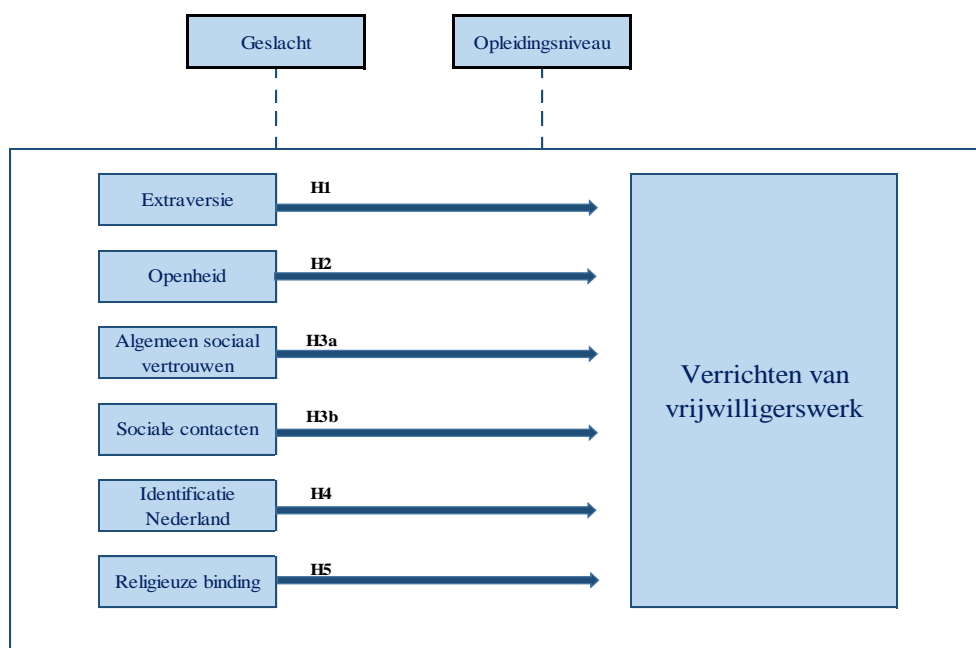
Geslacht

Opleidingsniveau

Extraversie

H1

Openheid

H2

Algemeen sociaal vertrouwen

H3a

Sociale contacten

H3b

Identificatie Nederland

H4

Religieuze binding

H5

Verrichten van vrijwilligerswerk